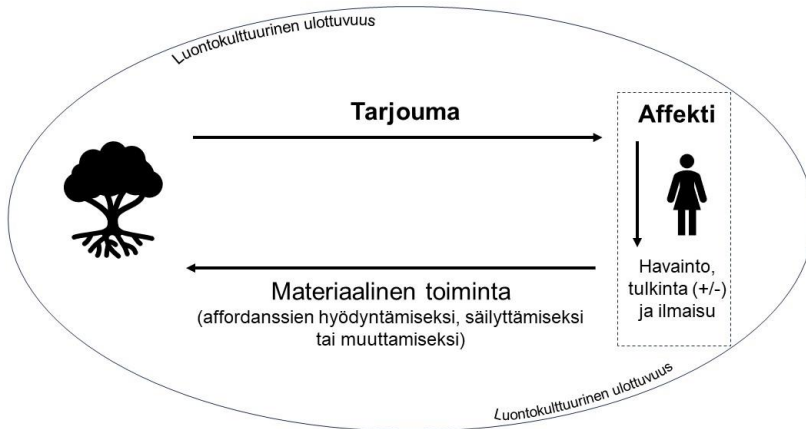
Luontokulttuurinen ulottuvuus

Tarjouma

Affekti

Havainto, tulkinta (+/-) ja ilmaisu

Materiaalinen toiminta
(affordanssien hyödyntämiseksi, säilyttämiseksi tai muuttamiseksi)

Luontokulttuurinen ulottuvuus